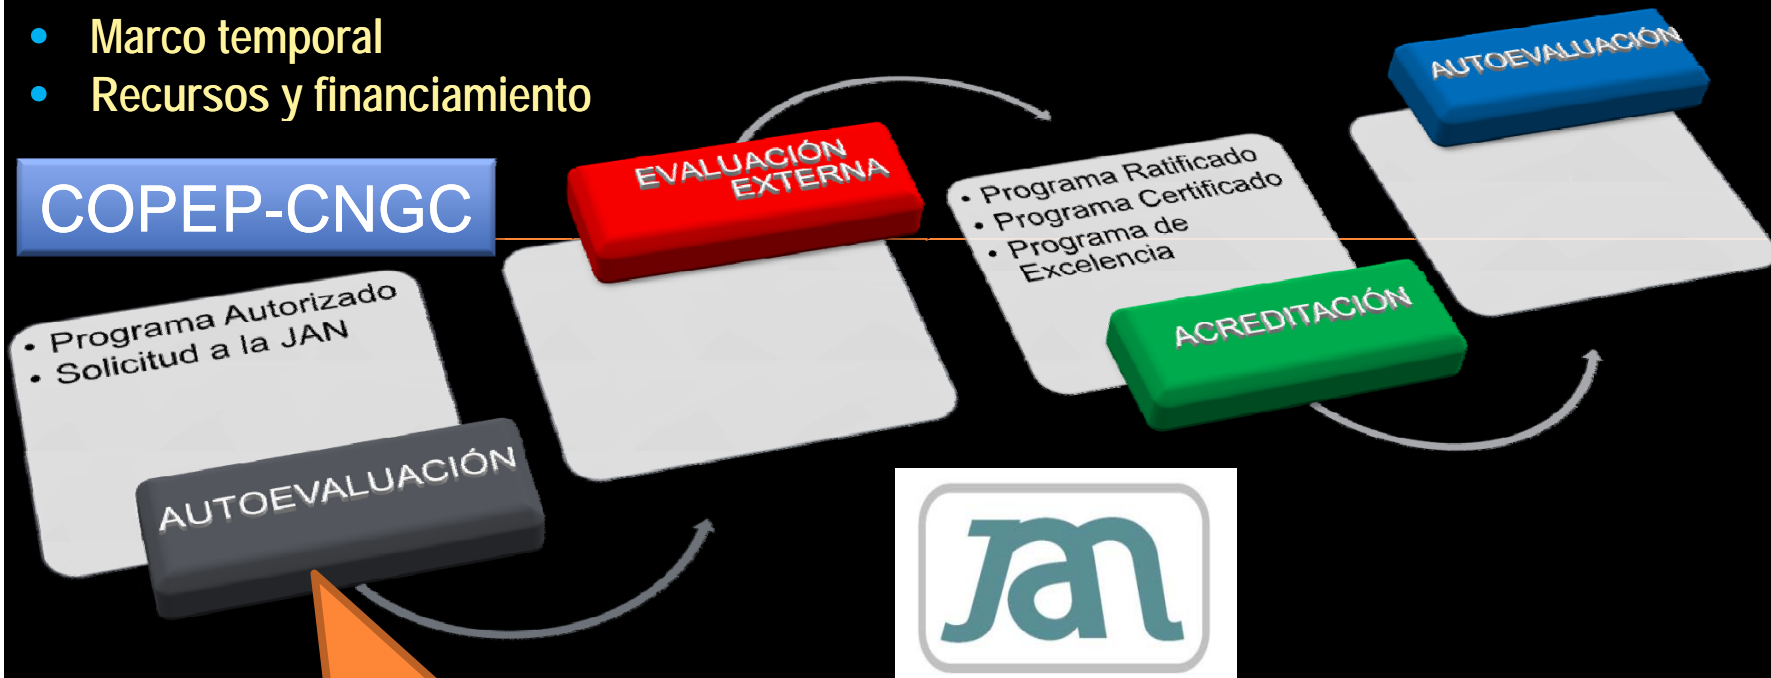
• Marco temporal
• Recursos y financiamiento

COPEP-CNGC

• Programa Autorizado
• Solicitud a la JAN

AUTOEVALUACIÓN

EVALUACIÓN EXTERNA

• Programa Ratificado
• Programa Certificado
• Programa de Excelencia

ACREDITACIÓN

AUTOEVALUACIÓN

JAN